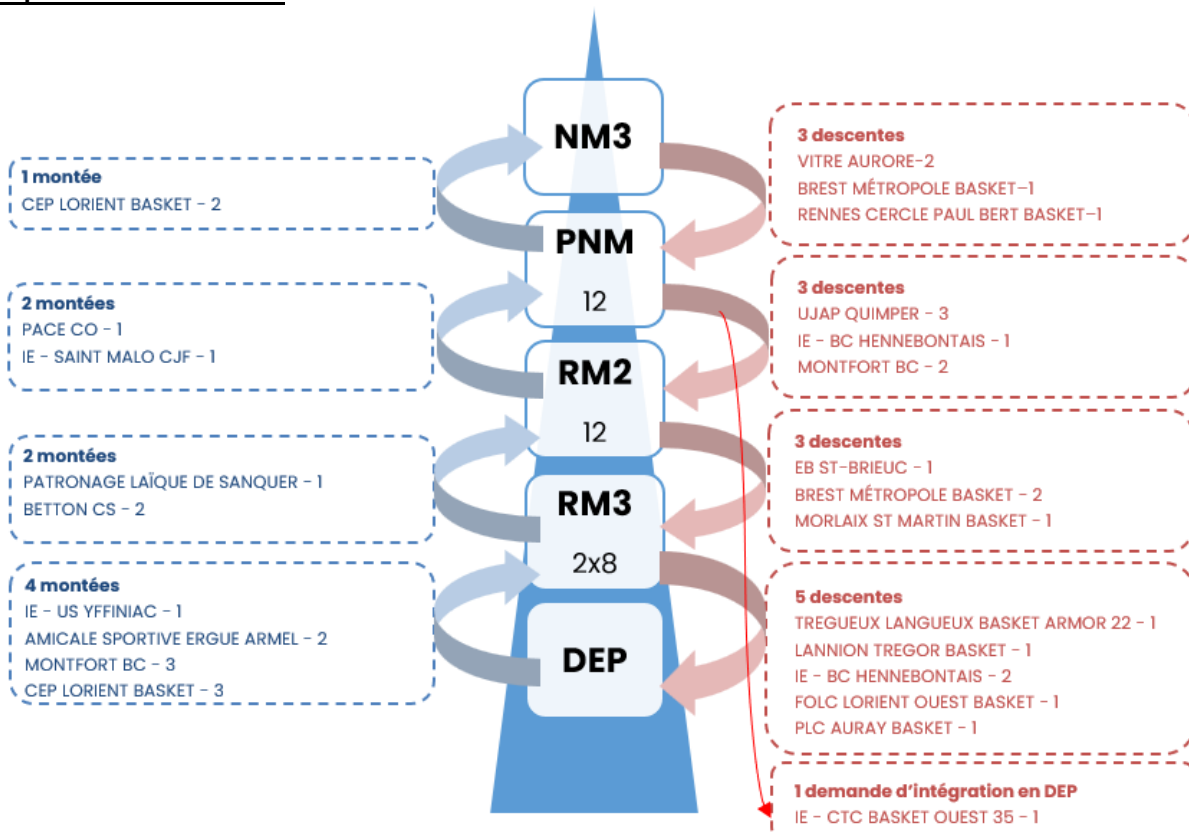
NM3

PNM
12

RM2
12

RM3
2x8

DEP

1 montée
CEP LORIENT BASKET - 2

2 montées
PACE CO - 1
IE - SAINT MALO CJF - 1

2 montées
PATRONAGE LAÏQUE DE SANQUER - 1
BETTON CS - 2

4 montées
IE - US YFFINIAC - 1
AMICALE SPORTIVE ERGUE ARMEL - 2
MONTFORT BC - 3
CEP LORIENT BASKET - 3

3 descentes
VITRE AURORE-2
BREST MÉTROPOLE BASKET–1
RENNES CERCLE PAUL BERT BASKET–1

3 descentes
UJAP QUIMPER - 3
IE - BC HENNEBONTAIS - 1
MONTFORT BC - 2

3 descentes
EB ST-BRIEUC - 1
BREST MÉTROPOLE BASKET - 2
MORLAIX ST MARTIN BASKET - 1

5 descentes
TREGUEUX LANGUEUX BASKET ARMOR 22 - 1
LANNION TREGOR BASKET - 1
IE - BC HENNEBONTAIS - 2
FOLC LORIENT OUEST BASKET - 1
PLC AURAY BASKET - 1

1 demande d'intégration en DEP
IE - CTC BASKET OUEST 35 - 1